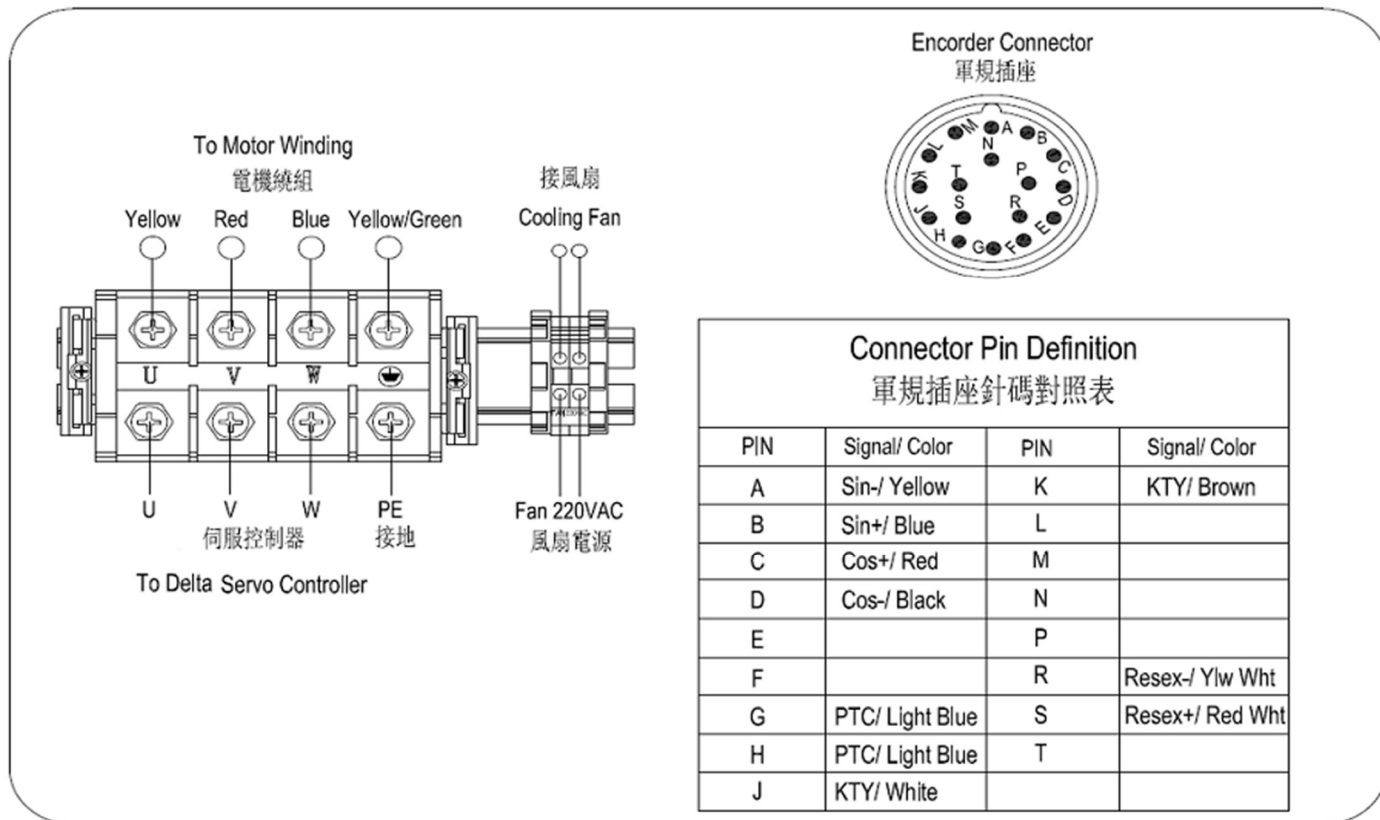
Encorder Connector
軍規插座

M A N B L C P T K D S R J E H G F

To Motor Winding
電機繞組

接風扇
Cooling Fan

Yellow Red Blue Yellow/Green

U V W

U V W PE
伺服控制器 接地

To Delta Servo Controller

Fan 220VAC
風扇電源

Connector Pin Definition
軍規插座針碼對照表

| PIN | Signal/ Color | PIN | Signal/ Color |
|---|---|---|---|
| A | Sin-/ Yellow | K | KTY/ Brown |
| B | Sin+/ Blue | L | |
| C | Cos+/ Red | M | |
| D | Cos-/ Black | N | |
| E | | P | |
| F | | R | Resex-/ Ylw Wht |
| G | PTC/ Light Blue | S | Resex+/ Red Wht |
| H | PTC/ Light Blue | T | |
| J | KTY/ White | | |